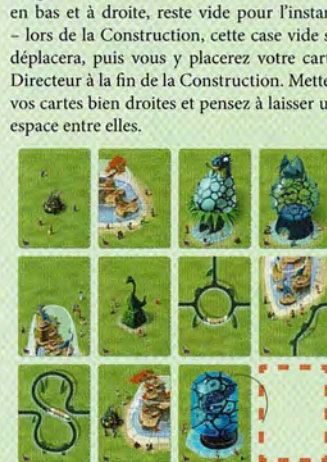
en bas et à droite, reste vide pour l'instan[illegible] – lors de la Construction, cette case vide s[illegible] déplacera, puis vous y placerez votre car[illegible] Directeur à la fin de la Construction. Mette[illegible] vos cartes bien droites et pensez à laisser u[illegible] espace entre elles.